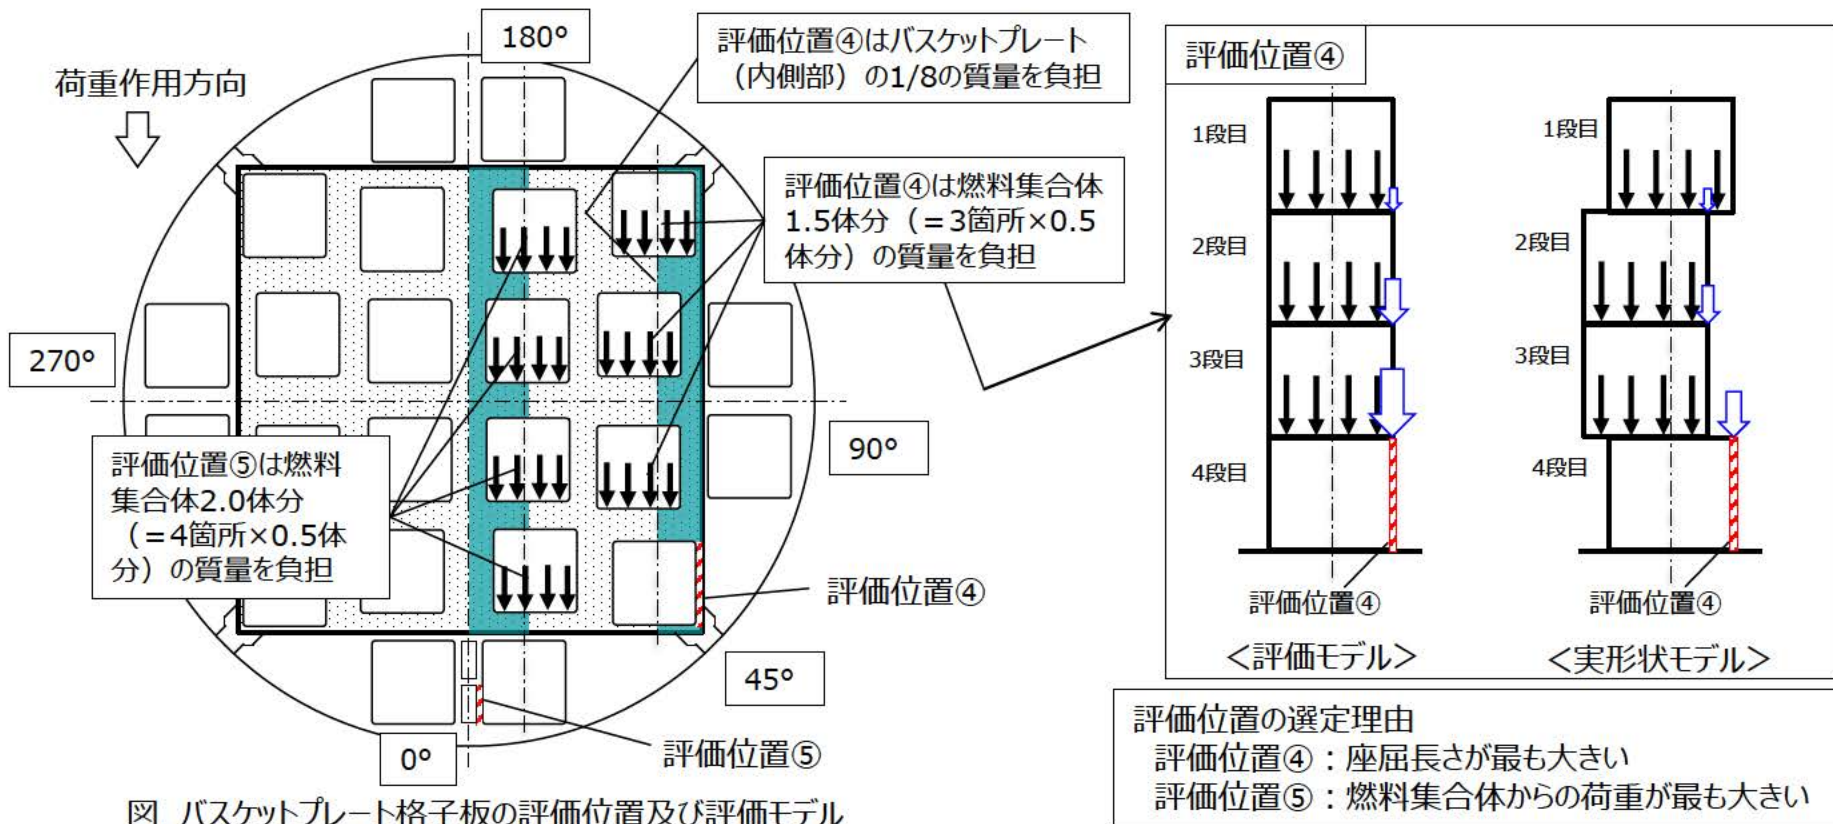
荷重作用方向

180°

評価位置④はバスケットプレート（内側部）の1/8の質量を負担

評価位置④は燃料集合体1.5体分（＝3箇所×0.5体分）の質量を負担

270°

90°

評価位置⑤は燃料集合体2.0体分（＝4箇所×0.5体分）の質量を負担

評価位置④

45°

0°

評価位置⑤

図 バスケットプレート格子板の評価位置及び評価モデル

評価位置④

1段目

2段目

3段目

4段目

評価位置④

<評価モデル>

1段目

2段目

3段目

4段目

評価位置④

<実形状モデル>

評価位置の選定理由
評価位置④：座屈長さが最も大きい
評価位置⑤：燃料集合体からの荷重が最も大きい